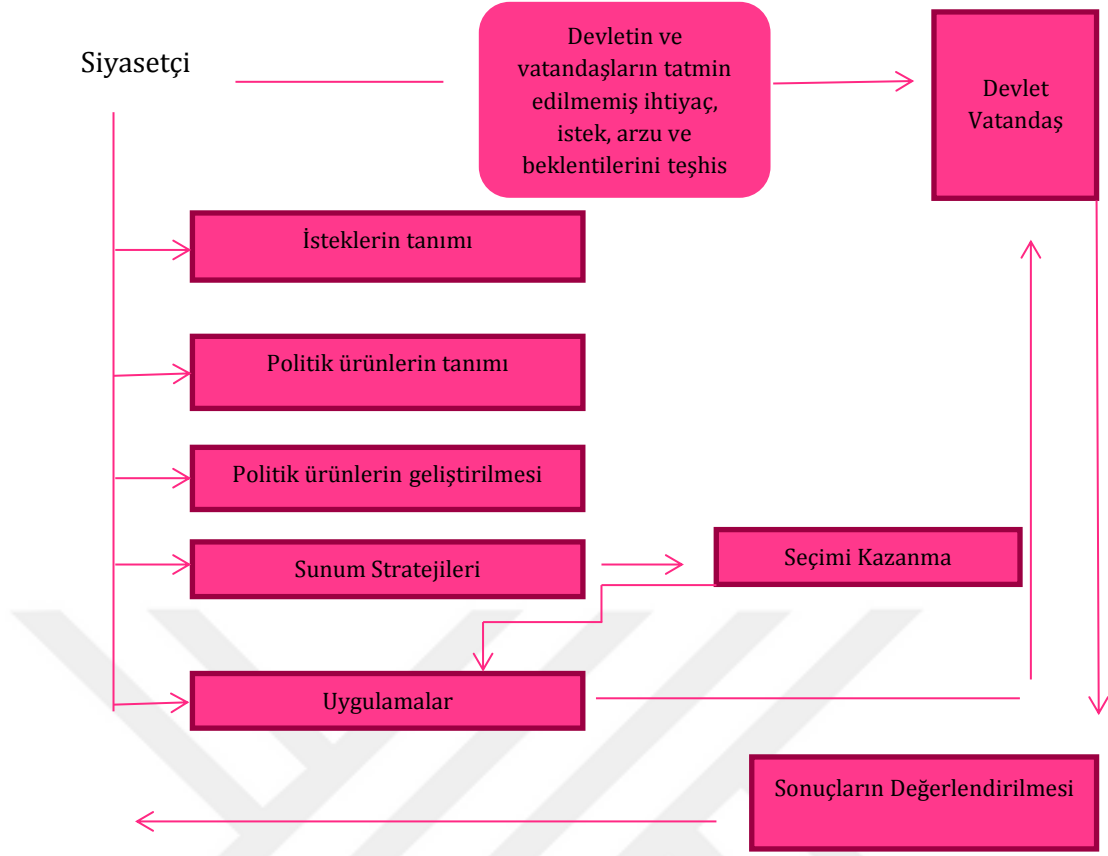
Siyasetçi

Devletin ve vatandaşların tatmin edilmemiş ihtiyaç, istek, arzu ve beklentilerini teşhis

Devlet Vatandaş

İsteklerin tanımı

Politik ürünlerin tanımı

Politik ürünlerin geliştirilmesi

Sunum Stratejileri

Seçimi Kazanma

Uygulamalar

Sonuçların Değerlendirilmesi